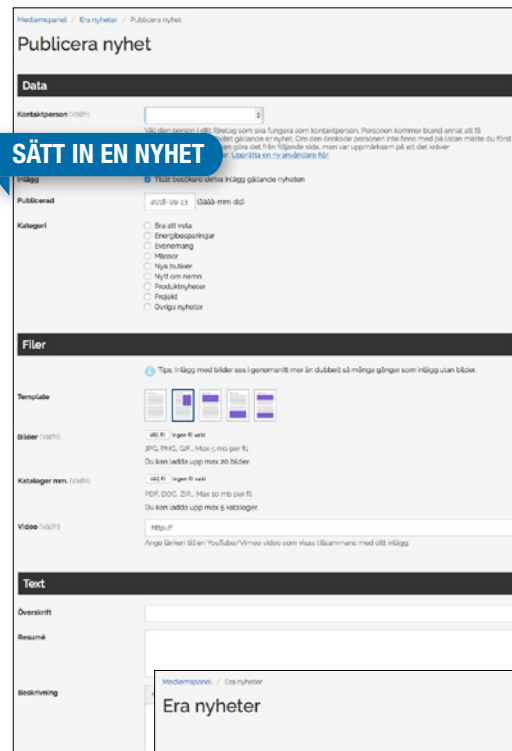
Medlemspanel / Era nyheter / Publicera nyhet

Publicera nyhet

Data

Kontaktperson (Valfri)

Välj den person i ditt företag som ska fungera som kontaktperson. Personen kommer bland annat att få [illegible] gällande er nyhet. Om den önskade personen inte finns med på listan måste du först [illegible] göra det från följande sida, men var uppmärksam på att det kräver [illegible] Upprätta en ny användare här.

SÄTT IN EN NYHET

Inlägg

Tillåt besökare skriva inlägg gällande nyheten

Publicerad

2018-09-13 (åååå-mm-dd)

Kategori

Bra att veta
Energibesparingar
Evenemang
Mässor
Nya butiker
Nytt om namn
Produktnyheter
Projekt
Övriga nyheter

Filer

Tips: Inlägg med bilder ses i genomsnitt mer än dubbelt så många gånger som inlägg utan bilder.

Template

Bilder (Valfri)

Välj fil Ingen fil vald

JPG, PNG, GIF. Max 5 mb per fil.

Du kan ladda upp max 20 bilder.

Kataloger mm. (Valfri)

Välj fil Ingen fil vald

PDF, DOC, ZIP... Max 10 mb per fil.

Du kan ladda upp max 5 kataloger.

Video (Valfri)

http://

Ange länken till en YouTube/Vimeo video som visas tillsammans med ditt inlägg.

Text

Överskrift

Resumé

Beskrivning

Medlemspanel / Era nyheter

Era nyheter